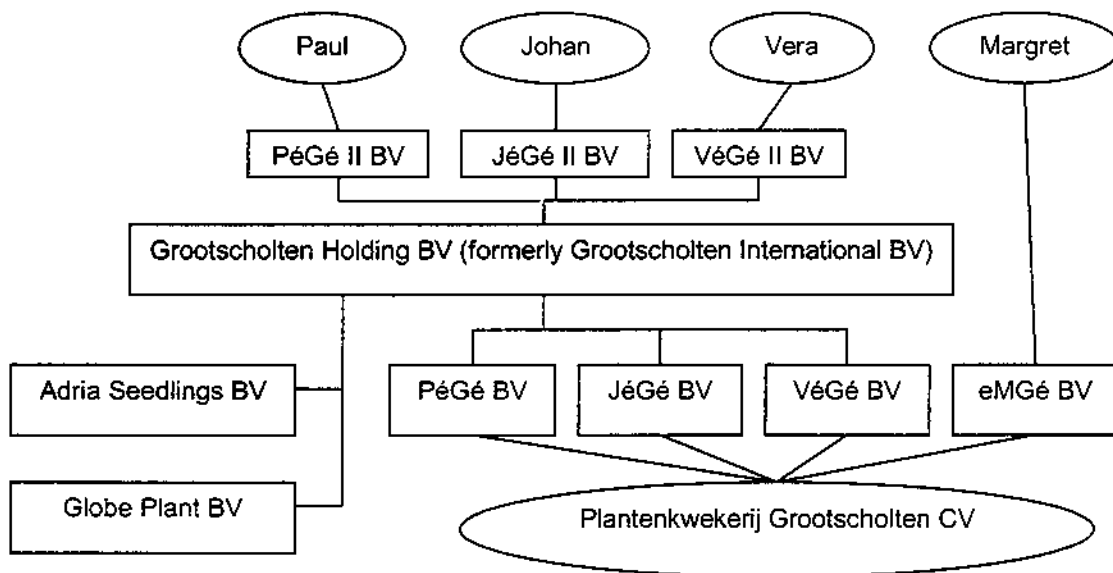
Paul
Johan
Vera
Margret
PéGé II BV
JéGé II BV
VéGé II BV
Grootscholten Holding BV (formerly Grootscholten International BV)
Adria Seedlings BV
PéGé BV
JéGé BV
VéGé BV
eMGé BV
Globe Plant BV
Plantenkwekerij Grootscholten CV